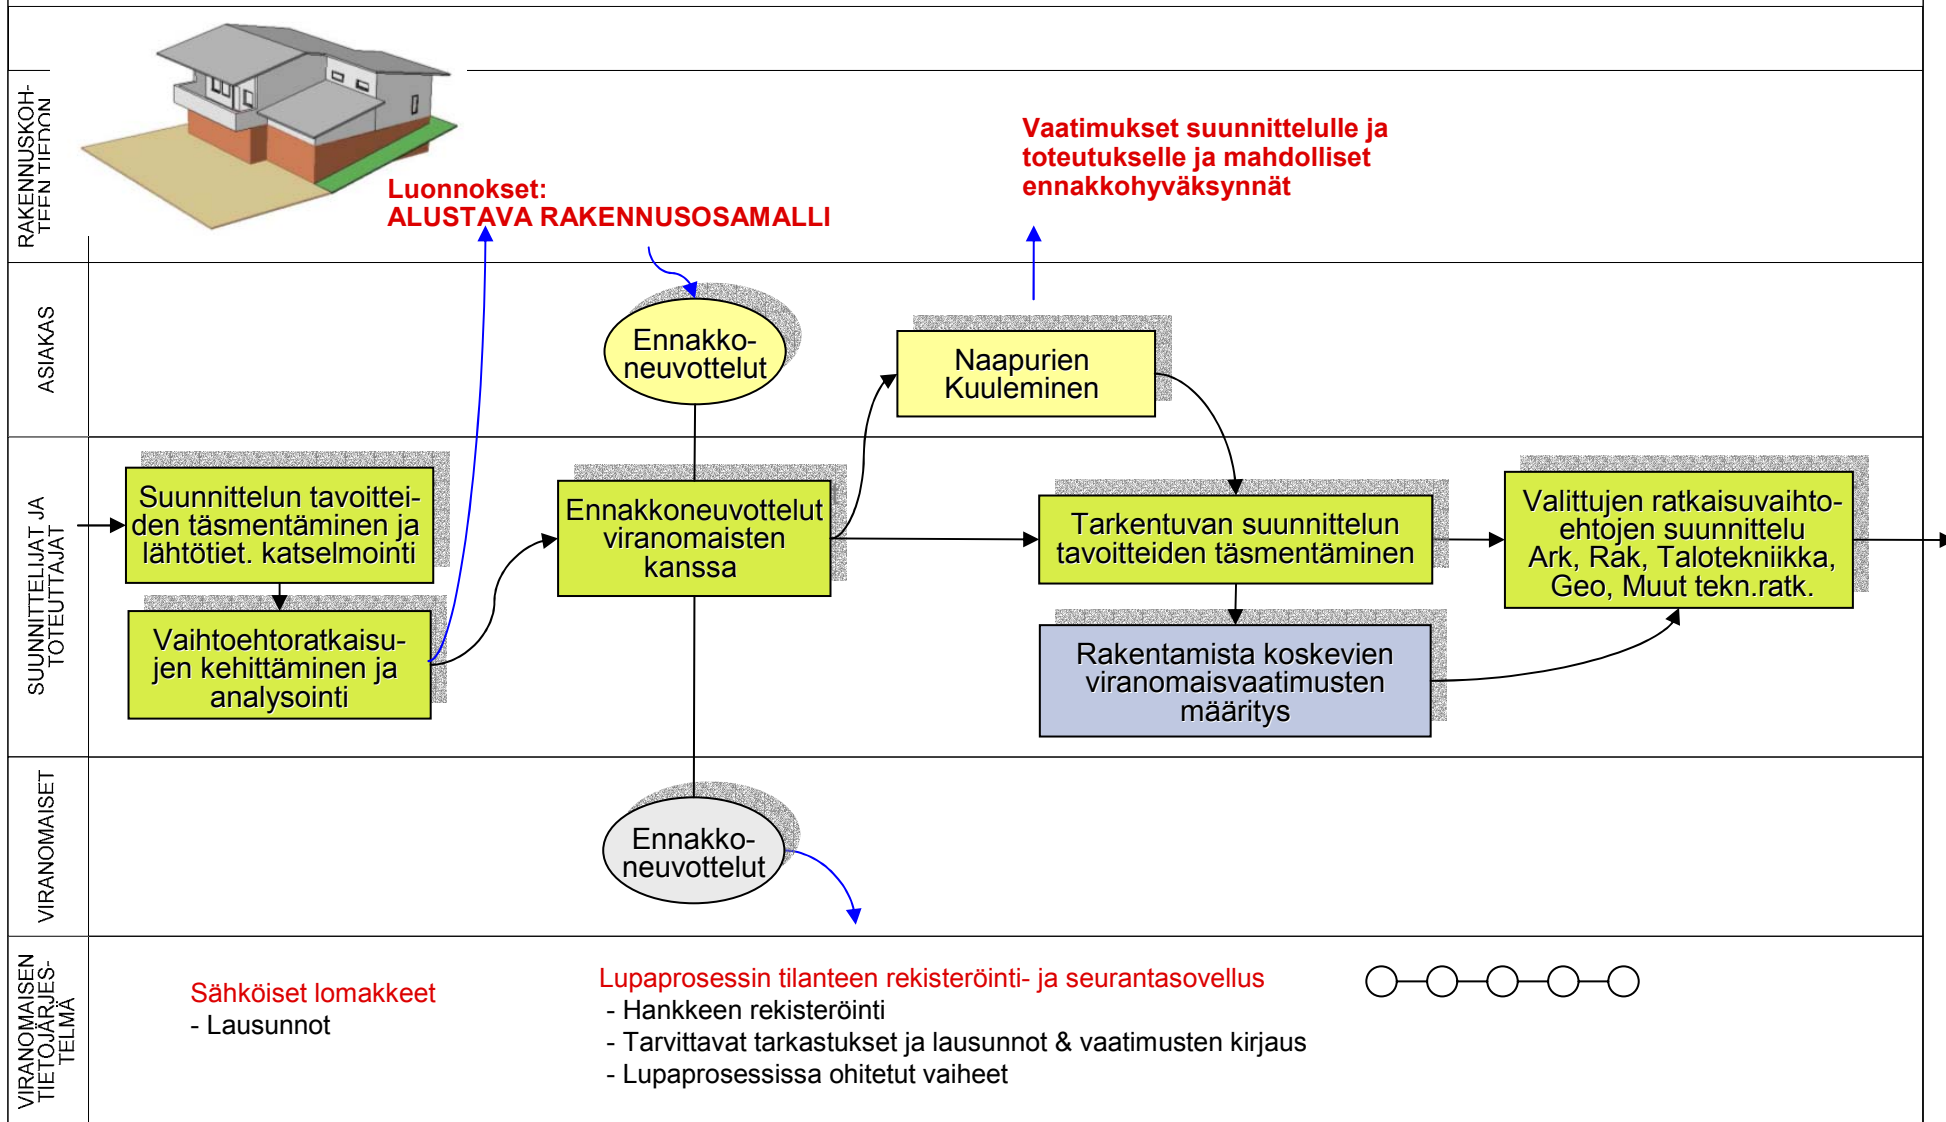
RAKENNUSKOHTEEN TIEDON

Luonnokset:
ALUSTAVA RAKENNUSOSAMALLI

Vaatimukset suunnittelulle ja toteutukselle ja mahdolliset ennakkohyväksynnät

ASIAKAS

Ennakkoneuvottelut

Naapurien Kuuleminen

SUUNNITTELIJAT JA TOTEUTTAJAT

Suunnittelun tavoitteiden täsmentäminen ja lähtötiet. katselmointi

Vaihtoehtoratkaisujen kehittäminen ja analysointi

Ennakkoneuvottelut viranomaisten kanssa

Tarkentuvan suunnittelun tavoitteiden täsmentäminen

Valittujen ratkaisuvaihtoehtojen suunnittelu Ark, Rak, Talotekniikka, Geo, Muut tekn.ratk.

Rakentamista koskevien viranomaisvaatimusten määritys

VIRANOMAISET

Ennakkoneuvottelut

VIRANOMAISEN TIETOJÄRJESTELMÄ

Sähköiset lomakkeet
- Lausunnot

Lupaprosessin tilanteen rekisteröinti- ja seurantasovellus
- Hankkeen rekisteröinti
- Tarvittavat tarkastukset ja lausunnot & vaatimusten kirjaus
- Lupaprosessissa ohitetut vaiheet